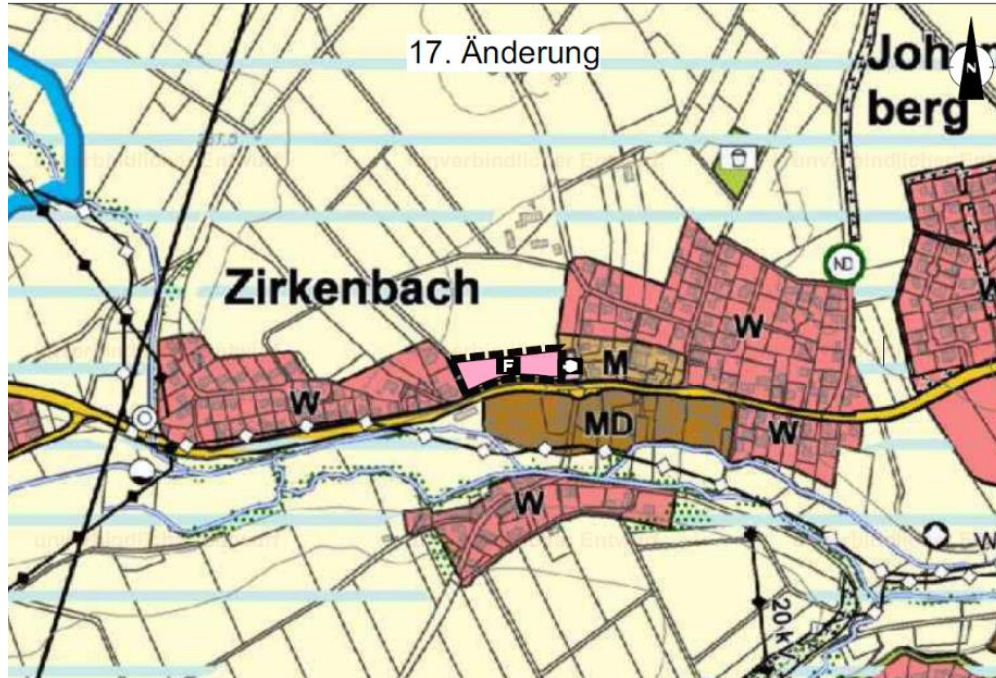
17. Änderung

Joh berg

N

unverbindlicher Entwurf

unverbindlicher Entwurf

unverbindlicher Entwurf

Zirkenbach

ND

W

F

M

W

MD

W

W

unverbindlicher Entwurf

unverbindlicher Entwurf

unverbindlicher Entwurf

W

20 kV